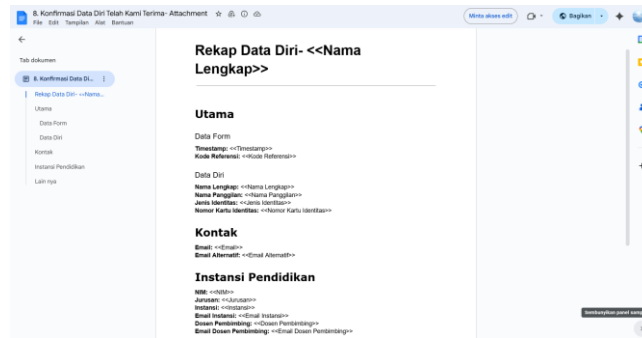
8. Konfirmasi Data Diri Telah Kami Terima- Attachment
File Edit Tampilan Alat Bantuan

Minta akses edit
Bagikan

Tab dokumen
8. Konfirmasi Data Di...
Rekap Data Diri- <<Nama...
Utama
Data Form
Data Diri
Kontak
Instansi Pendidikan
Lain nya

Rekap Data Diri- <<Nama Lengkap>>

Utama

Data Form

Timestamp: <<Timestamp>>
Kode Referensi: <<Kode Referensi>>

Data Diri

Nama Lengkap: <<Nama Lengkap>>
Nama Panggilan: <<Nama Panggilan>>
Jenis Identitas: <<Jenis Identitas>>
Nomor Kartu Identitas: <<Nomor Kartu Identitas>>

Kontak

Email: <<Email>>
Email Alternatif: <<Email Alternatif>>

Instansi Pendidikan

NIM: <<NIM>>
Jurusan: <<Jurusan>>
Instansi: <<Instansi>>
Email Instansi: <<Email Instansi>>
Dosen Pembimbing: <<Dosen Pembimbing>>
Email Dosen Pembimbing: <<Email Dosen Pembimbing>>

Sembunyikan panel samp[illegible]